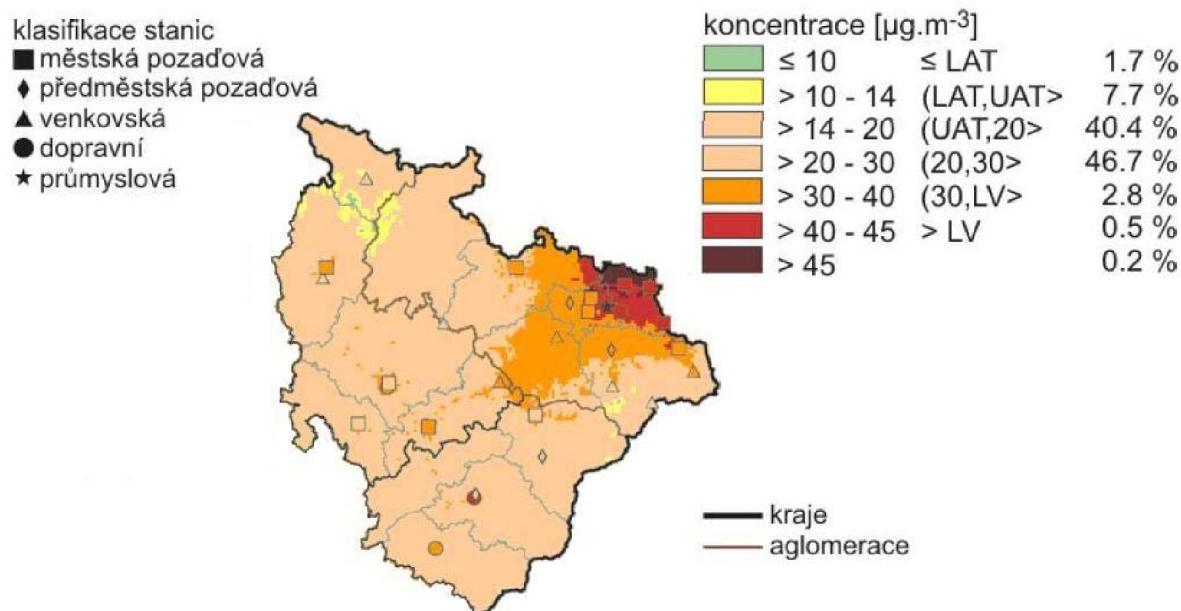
klasifikace stanic
■ městská pozaďová
♦ předměstská pozaďová
▲ venkovská
● dopravní
★ průmyslová

koncentrace [µg.m$^{-3}$]

| | | |
|---|---|---|
| ≤ 10 | ≤ LAT | 1.7 % |
| > 10 - 14 | (LAT,UAT> | 7.7 % |
| > 14 - 20 | (UAT,20> | 40.4 % |
| > 20 - 30 | (20,30> | 46.7 % |
| > 30 - 40 | (30,LV> | 2.8 % |
| > 40 - 45 | > LV | 0.5 % |
| > 45 | | 0.2 % |

kraje
aglomerace